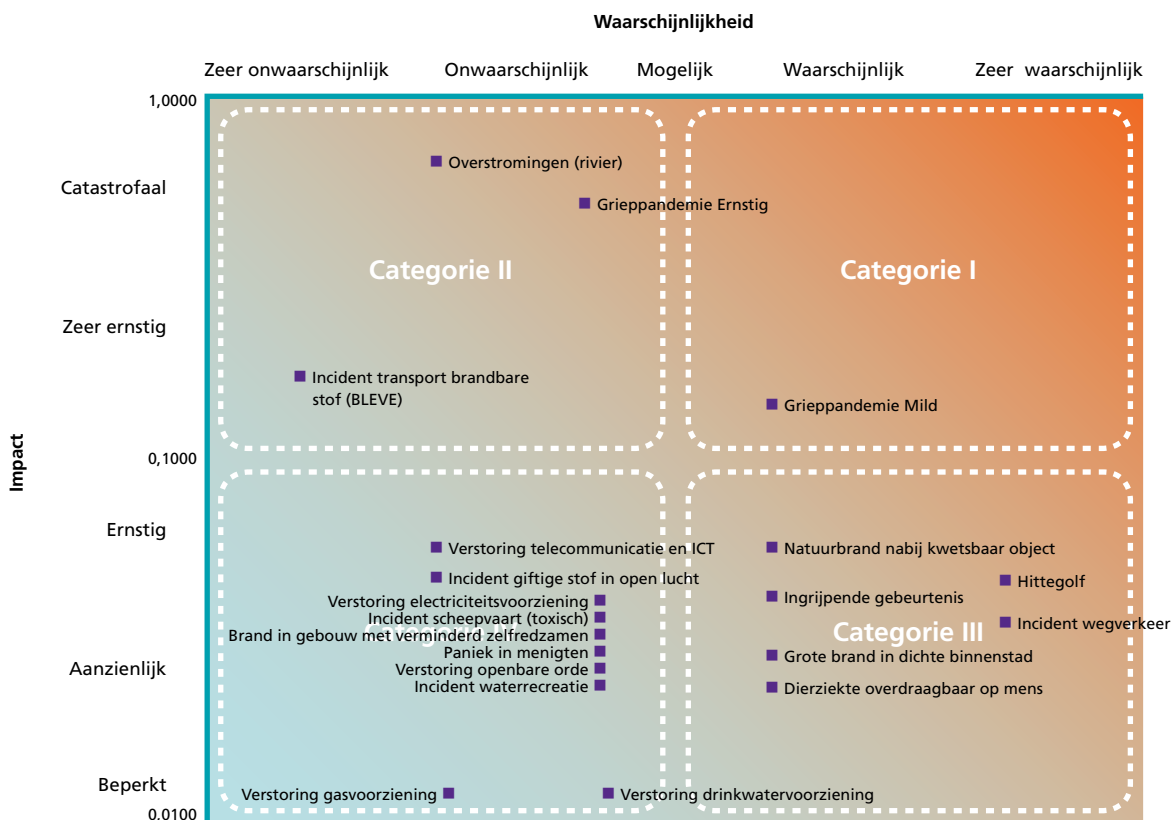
Waarschijnlijkheid

Zeer onwaarschijnlijk Onwaarschijnlijk Mogelijk Waarschijnlijk Zeer waarschijnlijk

Impact

1,0000

Catastrofaal

Zeer ernstig

0,1000

Ernstig

Aanzienlijk

Beperkt

0,0100

Overstromingen (rivier)

Grieppandemie Ernstig

Categorie II

Categorie I

Incident transport brandbare stof (BLEVE)

Grieppandemie Mild

Verstoring telecommunicatie en ICT

Incident giftige stof in open lucht

Verstoring electriciteitsvoorziening

Incident scheepvaart (toxisch)

Brand in gebouw met verminderd zelfredzamen

Paniek in menigten

Verstoring openbare orde

Incident waterrecreatie

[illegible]

Natuurbrand nabij kwetsbaar object

Hittegolf

Ingrijpende gebeurtenis

Incident wegverkeer

Categorie III

Grote brand in dichte binnenstad

Dierziekte overdraagbaar op mens

Verstoring gasvoorziening

Verstoring drinkwatervoorziening